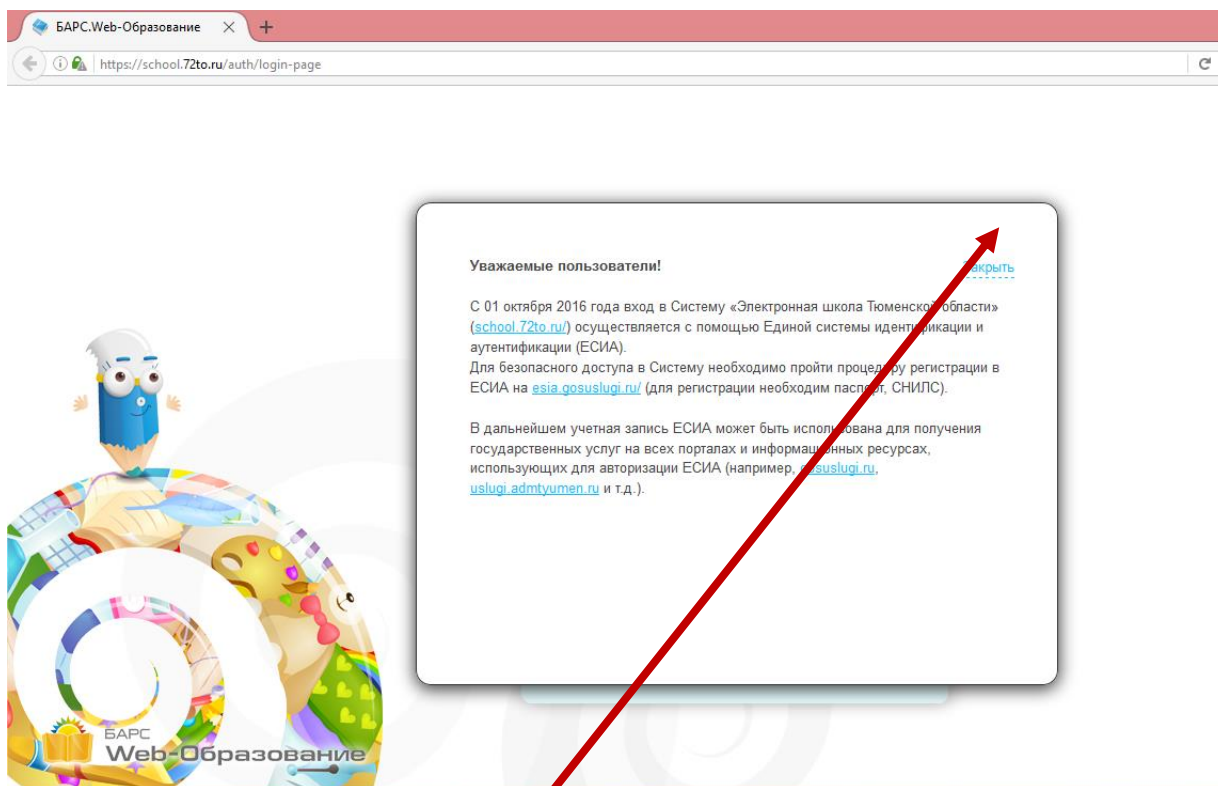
БАРС.Web-Образование

https://school.72to.ru/auth/login-page

Уважаемые пользователи!

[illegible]акрыть

С 01 октября 2016 года вход в Систему «Электронная школа Тюменско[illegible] области» (school.72to.ru/) осуществляется с помощью Единой системы идент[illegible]икации и аутентификации (ЕСИА).
Для безопасного доступа в Систему необходимо пройти проце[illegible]ру регистрации в ЕСИА на esia.gosuslugi.ru/ (для регистрации необходим паспорт, СНИЛС).

В дальнейшем учетная запись ЕСИА может быть испол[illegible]ована для получения государственных услуг на всех порталах и информац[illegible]нных ресурсах, использующих для авторизации ЕСИА (например, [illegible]suslugi.ru, uslugi.admtyumen.ru и т.д.).

БАРС
Web-Образование